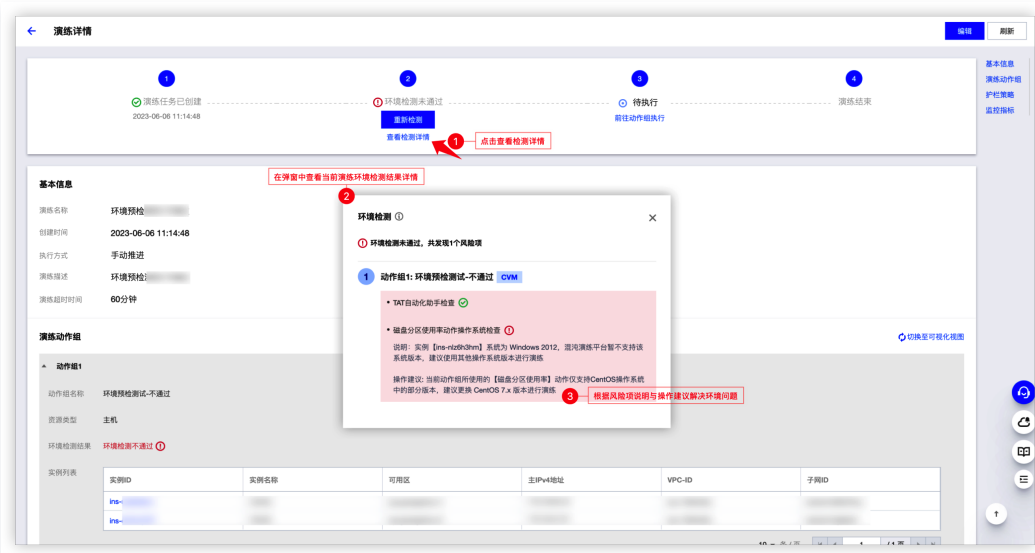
演练详情

编辑
刷新

基本信息
演练动作组
护栏策略
监控指标

1
演练任务已创建
2023-06-06 11:14:48

2
环境检测未通过
重新检测
查看检测详情

3
待执行
前往动作组执行

4
演练结束

1
点击查看检测详情

在弹窗中查看当前演练环境检测结果详情

2

基本信息

演练名称 环境预检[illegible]
创建时间 2023-06-06 11:14:48
执行方式 手动推进
演练描述 环境预检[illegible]
演练超时时间 60分钟

演练动作组

切换至可视化视图

动作组1
动作组名称 环境预检测试-不通过
资源类型 主机
环境检测结果 环境检测不通过
实例列表

| 实例ID | 实例名称 | 可用区 | 主IPv4地址 | VPC-ID | 子网ID |
|---|---|---|---|---|---|
| ins-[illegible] | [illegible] | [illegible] | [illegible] | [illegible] | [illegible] |
| ins-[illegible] | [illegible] | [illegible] | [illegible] | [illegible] | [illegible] |

环境检测

环境检测未通过，共发现1个风险项

1
动作组1: 环境预检测试-不通过 CVM

• TAT自动化助手检查
• 磁盘分区使用率动作操作系统检查
说明：实例【ins-nlz6h3hm】系统为 Windows 2012，混沌演练平台暂不支持该系统版本，建议使用其他操作系统版本进行演练
操作建议: 当前动作组所使用的【磁盘分区使用率】动作仅支持CentOS操作系统中的部分版本，建议更换 CentOS 7.x 版本进行演练

3
根据风险项说明与操作建议解决环境问题